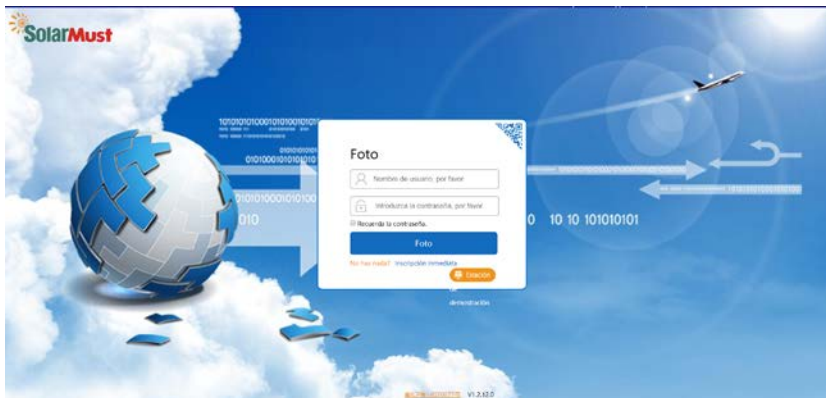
SolarMust

1010101010001010100101
0101000101010
010101000101010100
010

0 10 10 101010101

Foto

Nombre de usuario, por favor

Introduzca la contraseña, por favor

Recuerda la contraseña.

Foto

No has nada? Inscripción inmediata

Ocación

demostración

V1.2.0.0